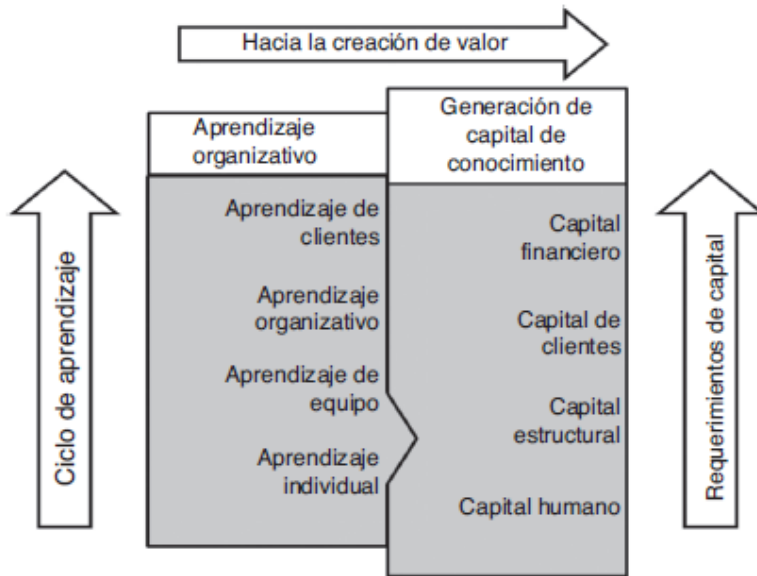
Hacia la creación de valor

Ciclo de aprendizaje

Aprendizaje organizativo

Aprendizaje de clientes

Aprendizaje organizativo

Aprendizaje de equipo

Aprendizaje individual

Generación de capital de conocimiento

Capital financiero

Capital de clientes

Capital estructural

Capital humano

Requerimientos de capital